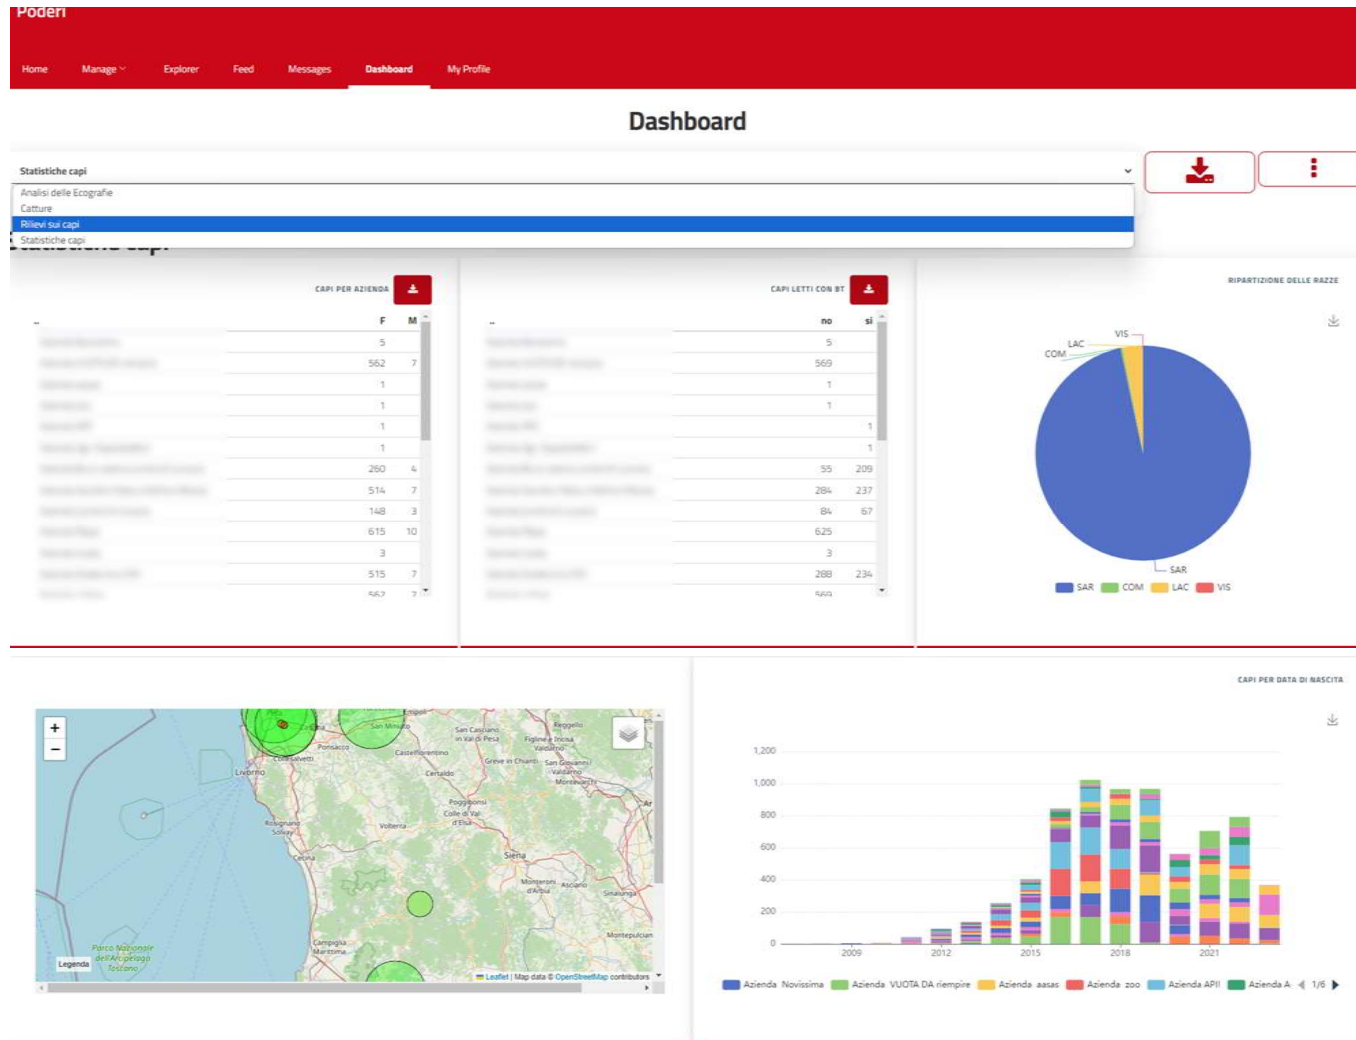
Poderi

Home Manage Explorer Feed Messages Dashboard My Profile

Dashboard

Statistiche capi

Analisi delle Ecografie
Catture
Rilievi sui capi
Statistiche capi

CAPI PER AZIENDA

| .. | F | M |
|---|---|---|
| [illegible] | 5 | |
| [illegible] | 562 | 7 |
| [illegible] | 1 | |
| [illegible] | 1 | |
| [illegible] | 1 | |
| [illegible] | 1 | |
| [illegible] | 260 | 4 |
| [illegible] | 514 | 7 |
| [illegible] | 148 | 3 |
| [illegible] | 615 | 10 |
| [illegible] | 3 | |
| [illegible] | 515 | 7 |

CAPI LETTI CON BT

| .. | no | si |
|---|---|---|
| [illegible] | 5 | |
| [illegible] | 569 | |
| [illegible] | 1 | |
| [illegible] | 1 | |
| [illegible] | | 1 |
| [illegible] | | 1 |
| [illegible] | 55 | 209 |
| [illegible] | 284 | 237 |
| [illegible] | 84 | 67 |
| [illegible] | 625 | |
| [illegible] | 3 | |
| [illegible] | 288 | 234 |

RIPARTIZIONE DELLE RAZZE

VIS LAC COM SAR

SAR COM LAC VIS

+ −
Livorno San Miniato Empoli Ponsacco Collesalvetti Castelfiorentino Certaldo San Casciano in Val di Pesa Reggello Figline e Incisa Valdarno Greve in Chianti San Giovanni Valdarno Montevarchi Rosignano Solvay Volterra Poggibonsi Colle di Val d'Elsa Cecina Siena Monteroni d'Arbia Asciano Sinalunga Montepulciano Campiglia Marittima Parco Nazionale dell'Arcipelago Toscano Arezzo
Legenda
Leaflet | Map data © OpenStreetMap contributors

CAPI PER DATA DI NASCITA

1,200 1,000 800 600 400 200 0
2009 2012 2015 2018 2021

Azienda Novissima Azienda VUOTA DA riempire Azienda aasas Azienda zoo Azienda API Azienda A... 1/6